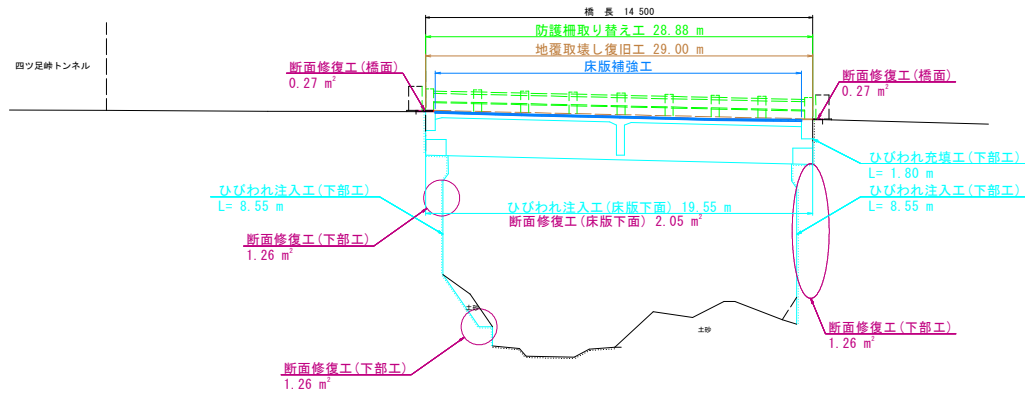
橋 長 14 500

防護柵取り替え工 28.88 m

地覆取壊し復旧工 29.00 m

床版補強工

四ツ足峠トンネル

断面修復工(橋面)
0.27 $m^2$

断面修復工(橋面)
0.27 $m^2$

ひびわれ充填工(下部工)
L= 1.80 m

ひびわれ注入工(下部工)
L= 8.55 m

ひびわれ注入工(下部工)
L= 8.55 m

ひびわれ注入工(床版下面) 19.55 m
断面修復工(床版下面) 2.05 $m^2$

断面修復工(下部工)
1.26 $m^2$

土砂

土砂

断面修復工(下部工)
1.26 $m^2$

断面修復工(下部工)
1.26 $m^2$